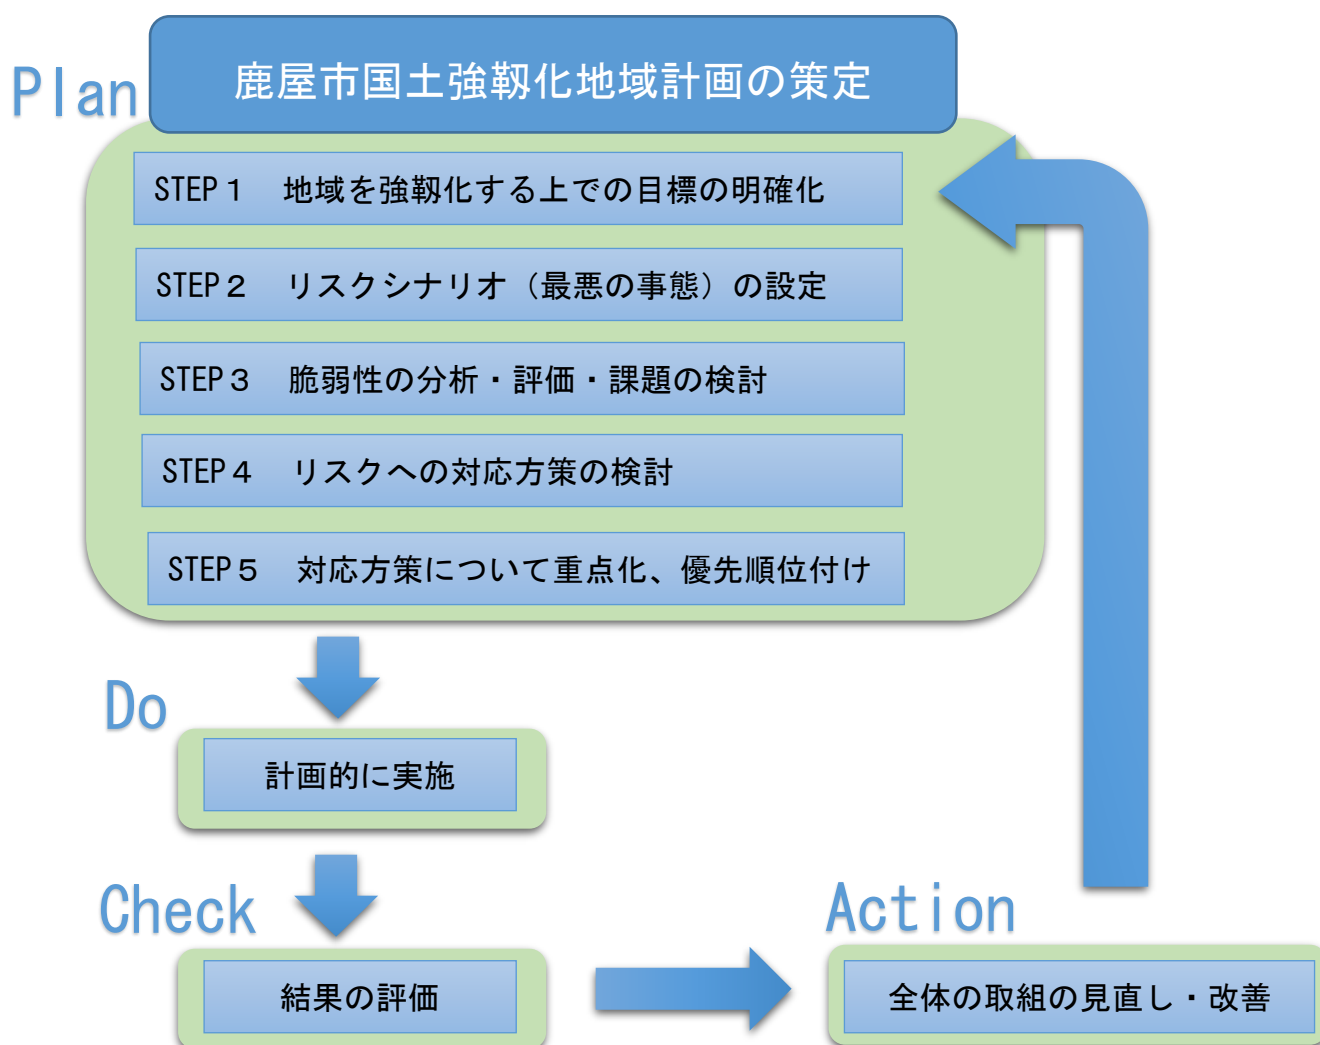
Plan

鹿屋市国土強靭化地域計画の策定

STEP１　地域を強靭化する上での目標の明確化

STEP２　リスクシナリオ（最悪の事態）の設定

STEP３　脆弱性の分析・評価・課題の検討

STEP４　リスクへの対応方策の検討

STEP５　対応方策について重点化、優先順位付け

Do

計画的に実施

Check

結果の評価

Action

全体の取組の見直し・改善